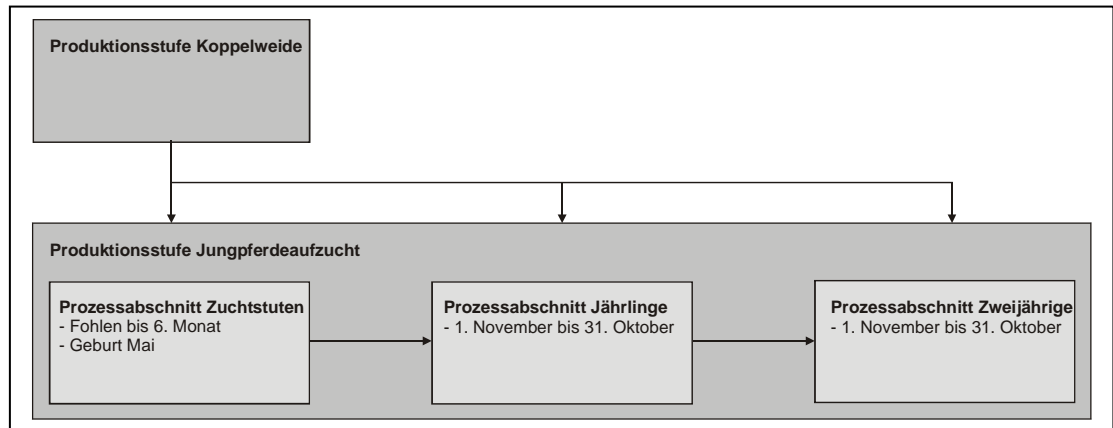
Produktionsstufe Koppelweide

Produktionsstufe Jungpferdeaufzucht

Prozessabschnitt Zuchtstuten
- Fohlen bis 6. Monat
- Geburt Mai

Prozessabschnitt Jährlinge
- 1. November bis 31. Oktober

Prozessabschnitt Zweijährige
- 1. November bis 31. Oktober